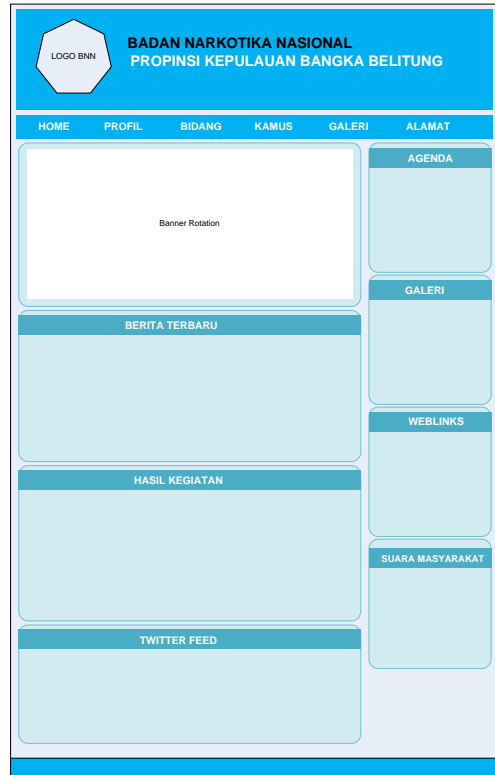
LOGO BNN

BADAN NARKOTIKA NASIONAL
PROPINSI KEPULAUAN BANGKA BELITUNG

HOME PROFIL BIDANG KAMUS GALERI ALAMAT

Banner Rotation

BERITA TERBARU

HASIL KEGIATAN

TWITTER FEED

AGENDA

GALERI

WEBLINKS

SUARA MASYARAKAT